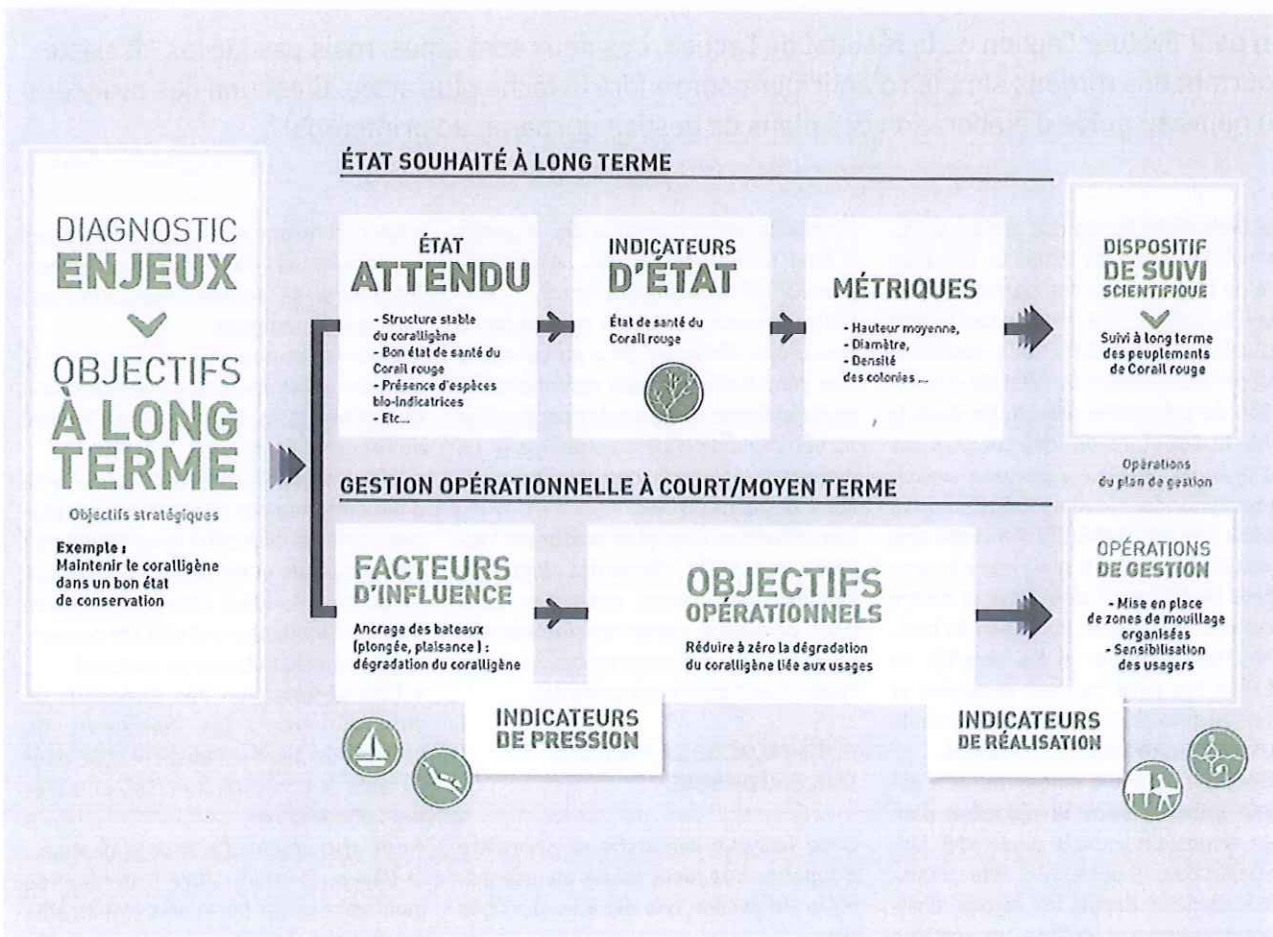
DIAGNOSTIC
ENJEUX

OBJECTIFS
À LONG TERME

Objectifs stratégiques

Exemple : Maintenir le coralligène dans un bon état de conservation

ÉTAT SOUHAITÉ À LONG TERME

ÉTAT
ATTENDU

- Structure stable du coralligène
- Bon état de santé du Corail rouge
- Présence d'espèces bio-indicatrices
- Etc...

INDICATEURS
D'ÉTAT

État de santé du Corail rouge

MÉTRIQUES

- Hauteur moyenne,
- Diamètre,
- Densité des colonies ...

DISPOSITIF
DE SUIVI
SCIENTIFIQUE

Suivi à long terme des peuplements de Corail rouge

Opérations du plan de gestion

GESTION OPÉRATIONNELLE À COURT/MOYEN TERME

FACTEURS
D'INFLUENCE

Ancrage des bateaux (plongée, plaisance) : dégradation du coralligène

OBJECTIFS
OPÉRATIONNELS

Réduire à zéro la dégradation du coralligène liée aux usages

OPÉRATIONS
DE GESTION

- Mise en place de zones de mouillage organisées
- Sensibilisation des usagers

INDICATEURS
DE PRESSION

INDICATEURS
DE RÉALISATION